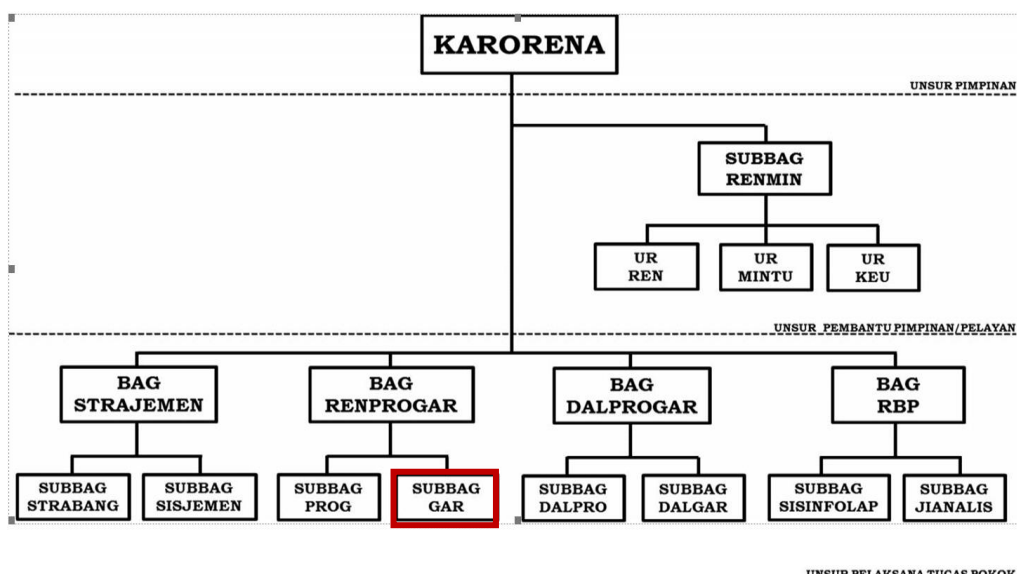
KARORENA

UNSUR PIMPINAN

SUBBAG RENMIN

UR REN

UR MINTU

UR KEU

UNSUR PEMBANTU PIMPINAN/PELAYAN

BAG STRAJEMEN

BAG RENPROGAR

BAG DALPROGAR

BAG RBP

SUBBAG STRABANG

SUBBAG SISJEMEN

SUBBAG PROG

SUBBAG GAR

SUBBAG DALPRO

SUBBAG DALGAR

SUBBAG SISINFOLAP

SUBBAG JIANALIS

UNSUR PELAKSANA TUGAS POKOK